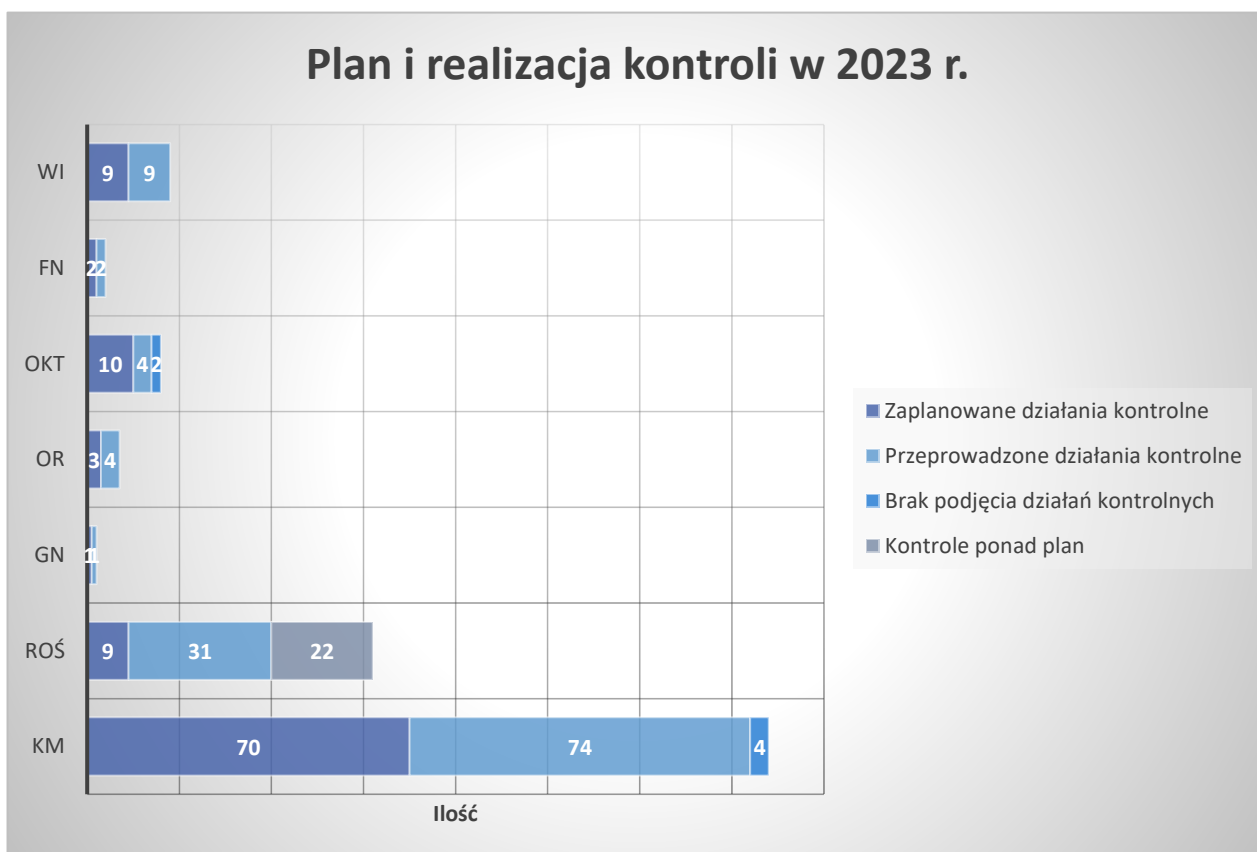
Plan i realizacja kontroli w 2023 r.

WI
9
9

FN
2
2

OKT
10
4
2

OR
3
4

GN
1
1

ROŚ
9
31
22

KM
70
74
4

Ilość

Zaplanowane działania kontrolne
Przeprowadzone działania kontrolne
Brak podjęcia działań kontrolnych
Kontrole ponad plan